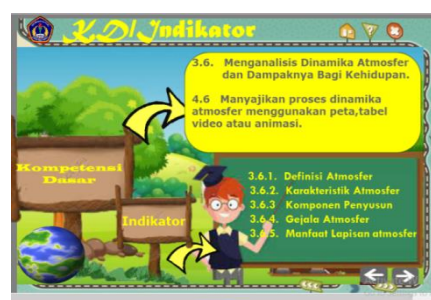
KD/Indikator

3.6. Menganalisis Dinamika Atmosfer dan Dampaknya Bagi Kehidupan.

4.6 Manyajikan proses dinamika atmosfer menggunakan peta,tabel video atau animasi.

Kompetensi Dasar

Indikator

3.6.1. Definisi Atmosfer
3.6.2. Karakteristik Atmosfer
3.6.3 Komponen Penyusun
3.6.4. Gejala Atmosfer
3.6.5. Manfaat Lapisan atmosfer